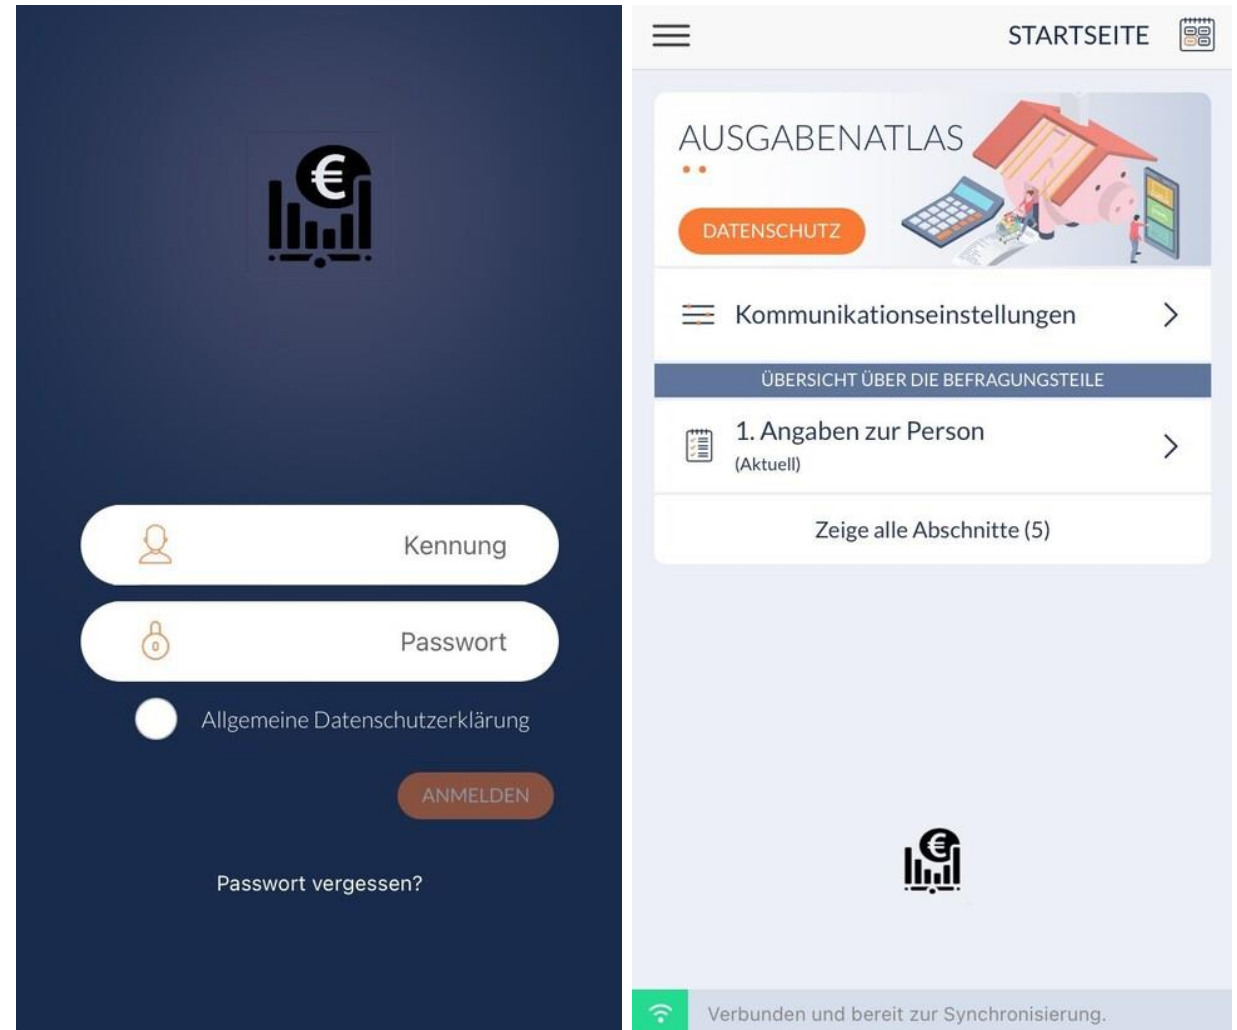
Kennung

Passwort

Allgemeine Datenschutzerklärung

ANMELDEN

Passwort vergessen?

STARTSEITE

AUSGABENATLAS

DATENSCHUTZ

Kommunikationseinstellungen

ÜBERSICHT ÜBER DIE BEFRAGUNGSTEILE

1. Angaben zur Person
(Aktuell)

Zeige alle Abschnitte (5)

Verbunden und bereit zur Synchronisierung.